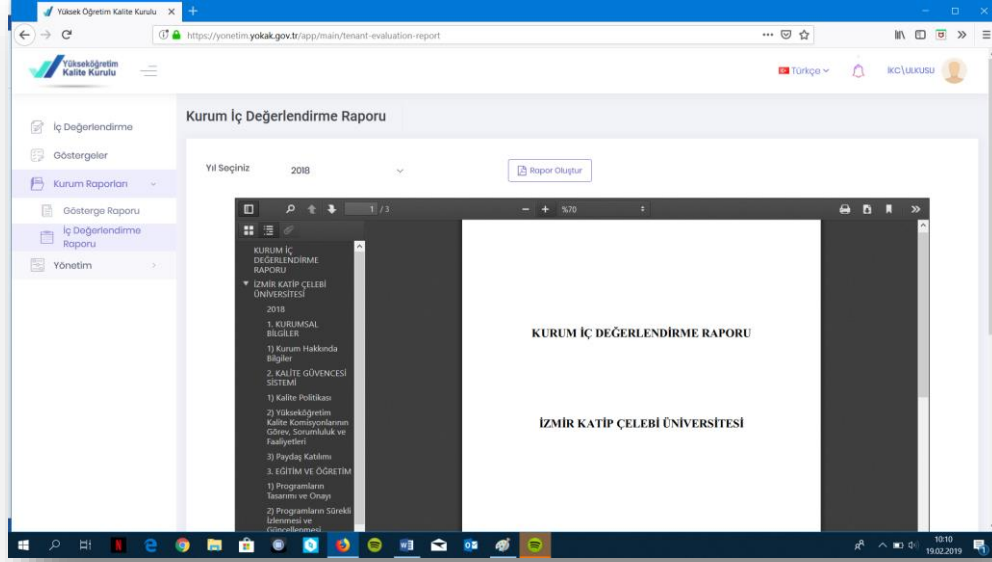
Yüksek Öğretim Kalite Kurulu

https://yonetim.yokak.gov.tr/app/main/tenant-evaluation-report

Yükseköğretim Kalite Kurulu

Türkçe

IKC\ULKUSU

İç Değerlendirme

Göstergeler

Kurum Raporları

Gösterge Raporu

İç Değerlendirme Raporu

Yönetim

Kurum İç Değerlendirme Raporu

Yıl Seçiniz 2018

Rapor Oluştur

1 / 3

%70

KURUM İÇ DEĞERLENDİRME RAPORU

İZMİR KATİP ÇELEBİ ÜNİVERSİTESİ

2018

1. KURUMSAL BİLGİLER

1) Kurum Hakkında Bilgiler

2. KALİTE GÜVENCESİ SİSTEMİ

1) Kalite Politikası

2) Yükseköğretim Kalite Komisyonlarının Görev, Sorumluluk ve Faaliyetleri

3) Paydaş Katılımı

3. EĞİTİM VE ÖĞRETİM

1) Programların Tasarımı ve Onayı

2) Programların Sürekli İzlenmesi ve Güncellenmesi

KURUM İÇ DEĞERLENDİRME RAPORU

İZMİR KATİP ÇELEBİ ÜNİVERSİTESİ

10:10
19.02.2019